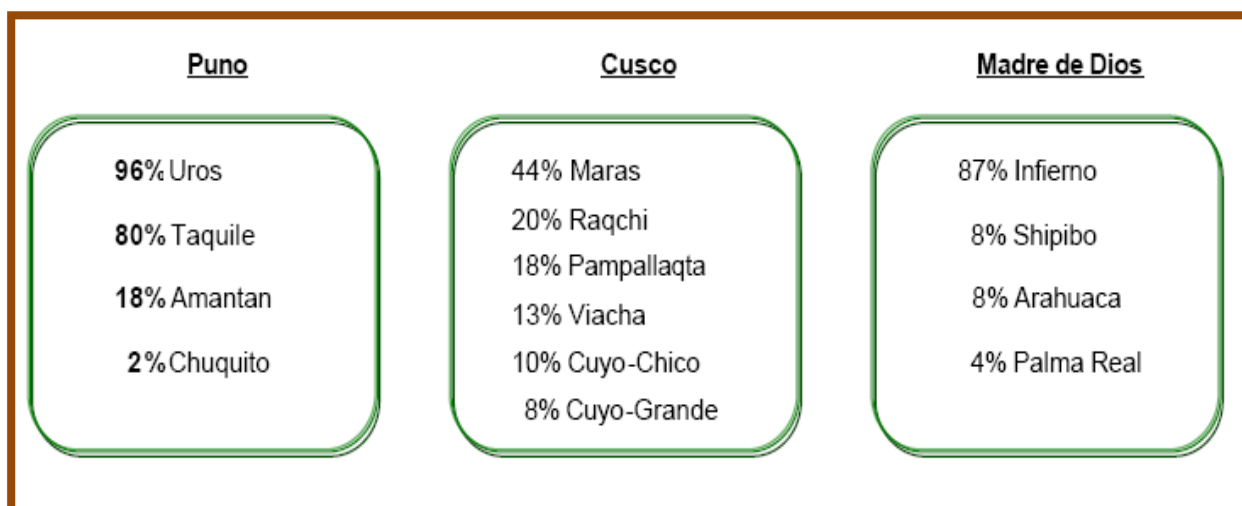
Puno

96% Uros

80% Taquile

18% Amantan

2% Chuquito

Cusco

44% Maras

20% Raqchi

18% Pampallaqta

13% Viacha

10% Cuyo-Chico

8% Cuyo-Grande

Madre de Dios

87% Infierno

8% Shipibo

8% Arahuaca

4% Palma Real